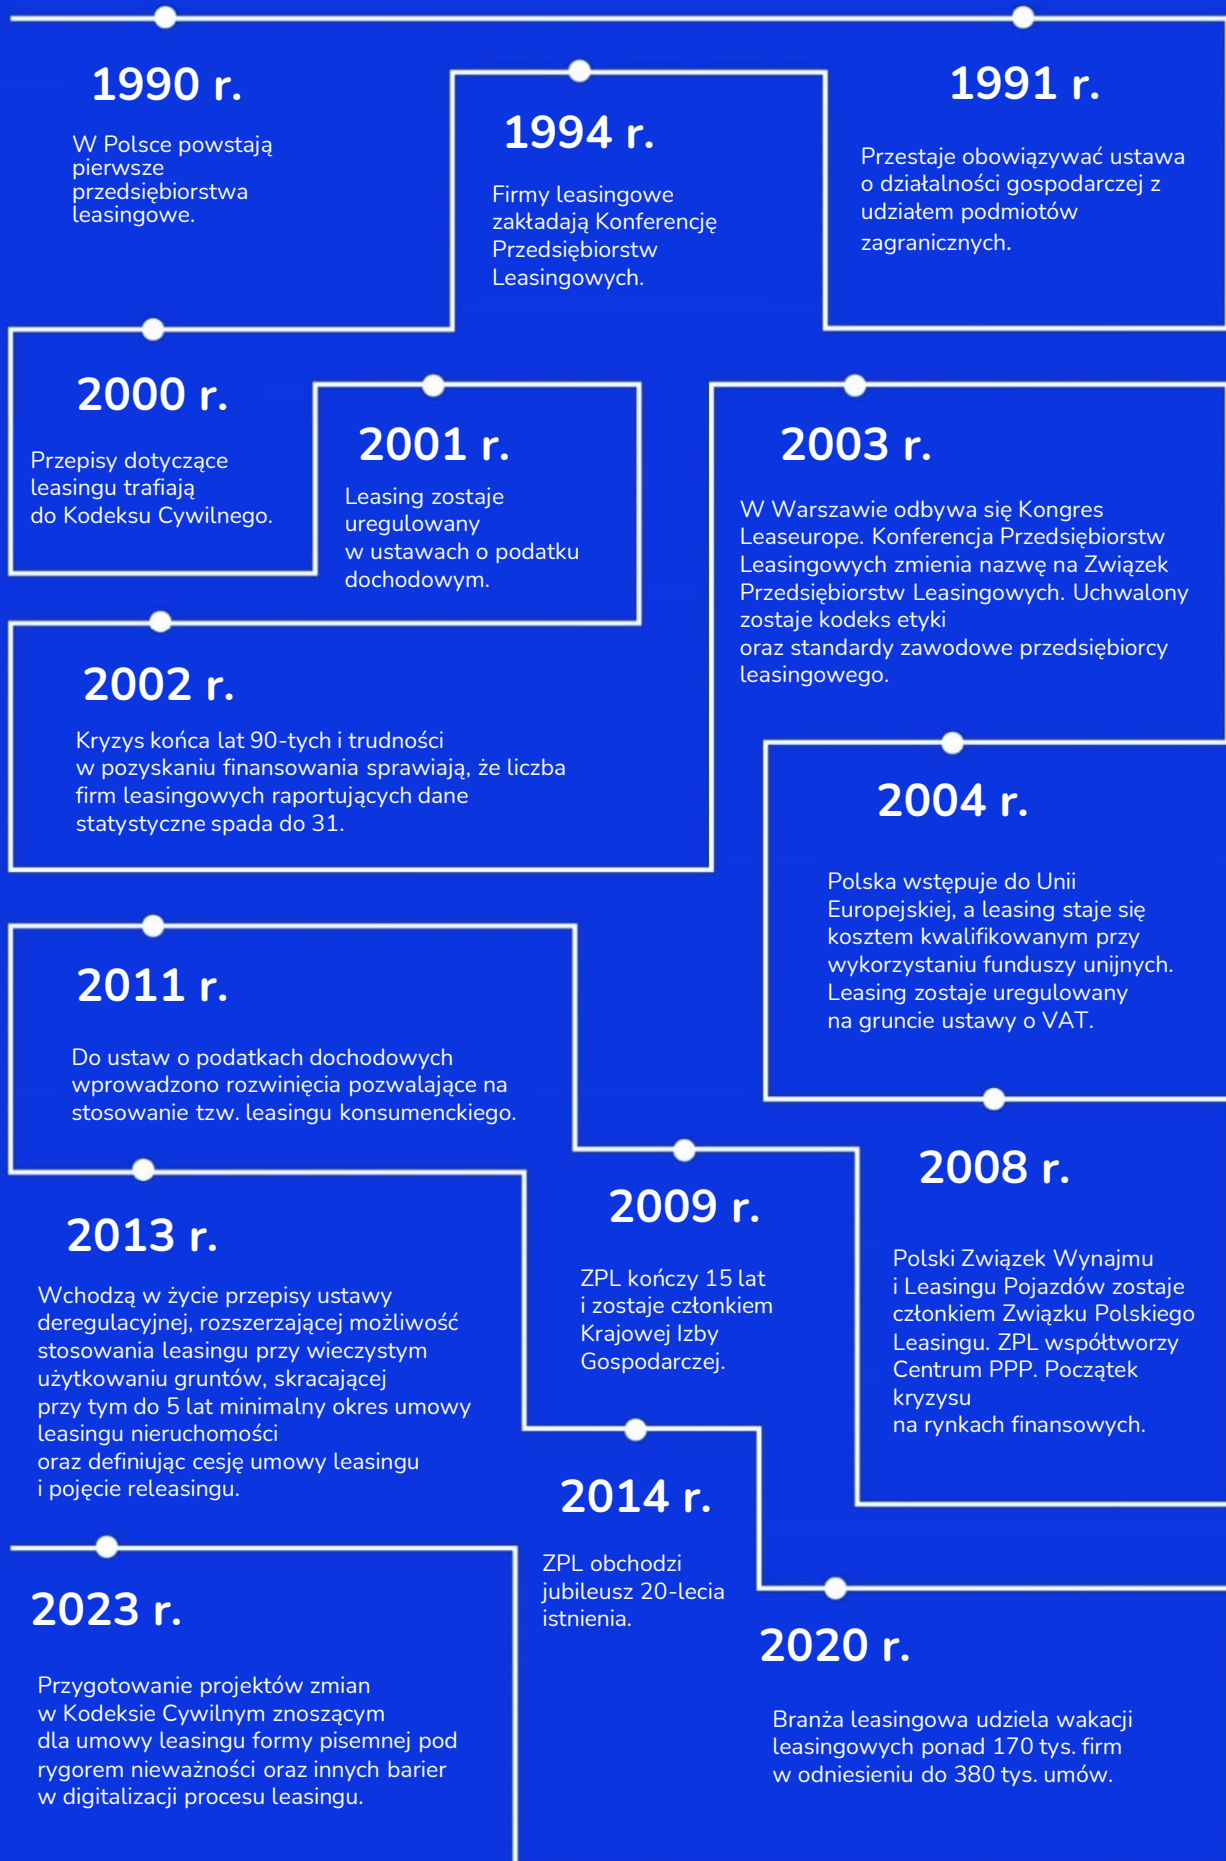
1990 r.

W Polsce powstają pierwsze przedsiębiorstwa leasingowe.

1994 r.

Firmy leasingowe zakładają Konferencję Przedsiębiorstw Leasingowych.

1991 r.

Przestaje obowiązywać ustawa o działalności gospodarczej z udziałem podmiotów zagranicznych.

2000 r.

Przepisy dotyczące leasingu trafiają do Kodeksu Cywilnego.

2001 r.

Leasing zostaje uregulowany w ustawach o podatku dochodowym.

2003 r.

W Warszawie odbywa się Kongres Leaseurope. Konferencja Przedsiębiorstw Leasingowych zmienia nazwę na Związek Przedsiębiorstw Leasingowych. Uchwalony zostaje kodeks etyki oraz standardy zawodowe przedsiębiorcy leasingowego.

2002 r.

Kryzys końca lat 90-tych i trudności w pozyskaniu finansowania sprawiają, że liczba firm leasingowych raportujących dane statystyczne spada do 31.

2004 r.

Polska wstępuje do Unii Europejskiej, a leasing staje się kosztem kwalifikowanym przy wykorzystaniu funduszy unijnych. Leasing zostaje uregulowany na gruncie ustawy o VAT.

2011 r.

Do ustaw o podatkach dochodowych wprowadzono rozwinięcia pozwalające na stosowanie tzw. leasingu konsumenckiego.

2008 r.

Polski Związek Wynajmu i Leasingu Pojazdów zostaje członkiem Związku Polskiego Leasingu. ZPL współtworzy Centrum PPP. Początek kryzysu na rynkach finansowych.

2009 r.

ZPL kończy 15 lat i zostaje członkiem Krajowej Izby Gospodarczej.

2013 r.

Wchodzą w życie przepisy ustawy deregulacyjnej, rozszerzającej możliwość stosowania leasingu przy wieczystym użytkowaniu gruntów, skracającej przy tym do 5 lat minimalny okres umowy leasingu nieruchomości oraz definiując cesję umowy leasingu i pojęcie releasingu.

2014 r.

ZPL obchodzi jubileusz 20-lecia istnienia.

2023 r.

Przygotowanie projektów zmian w Kodeksie Cywilnym znoszącym dla umowy leasingu formy pisemnej pod rygorem nieważności oraz innych barier w digitalizacji procesu leasingu.

2020 r.

Branża leasingowa udziela wakacji leasingowych ponad 170 tys. firm w odniesieniu do 380 tys. umów.